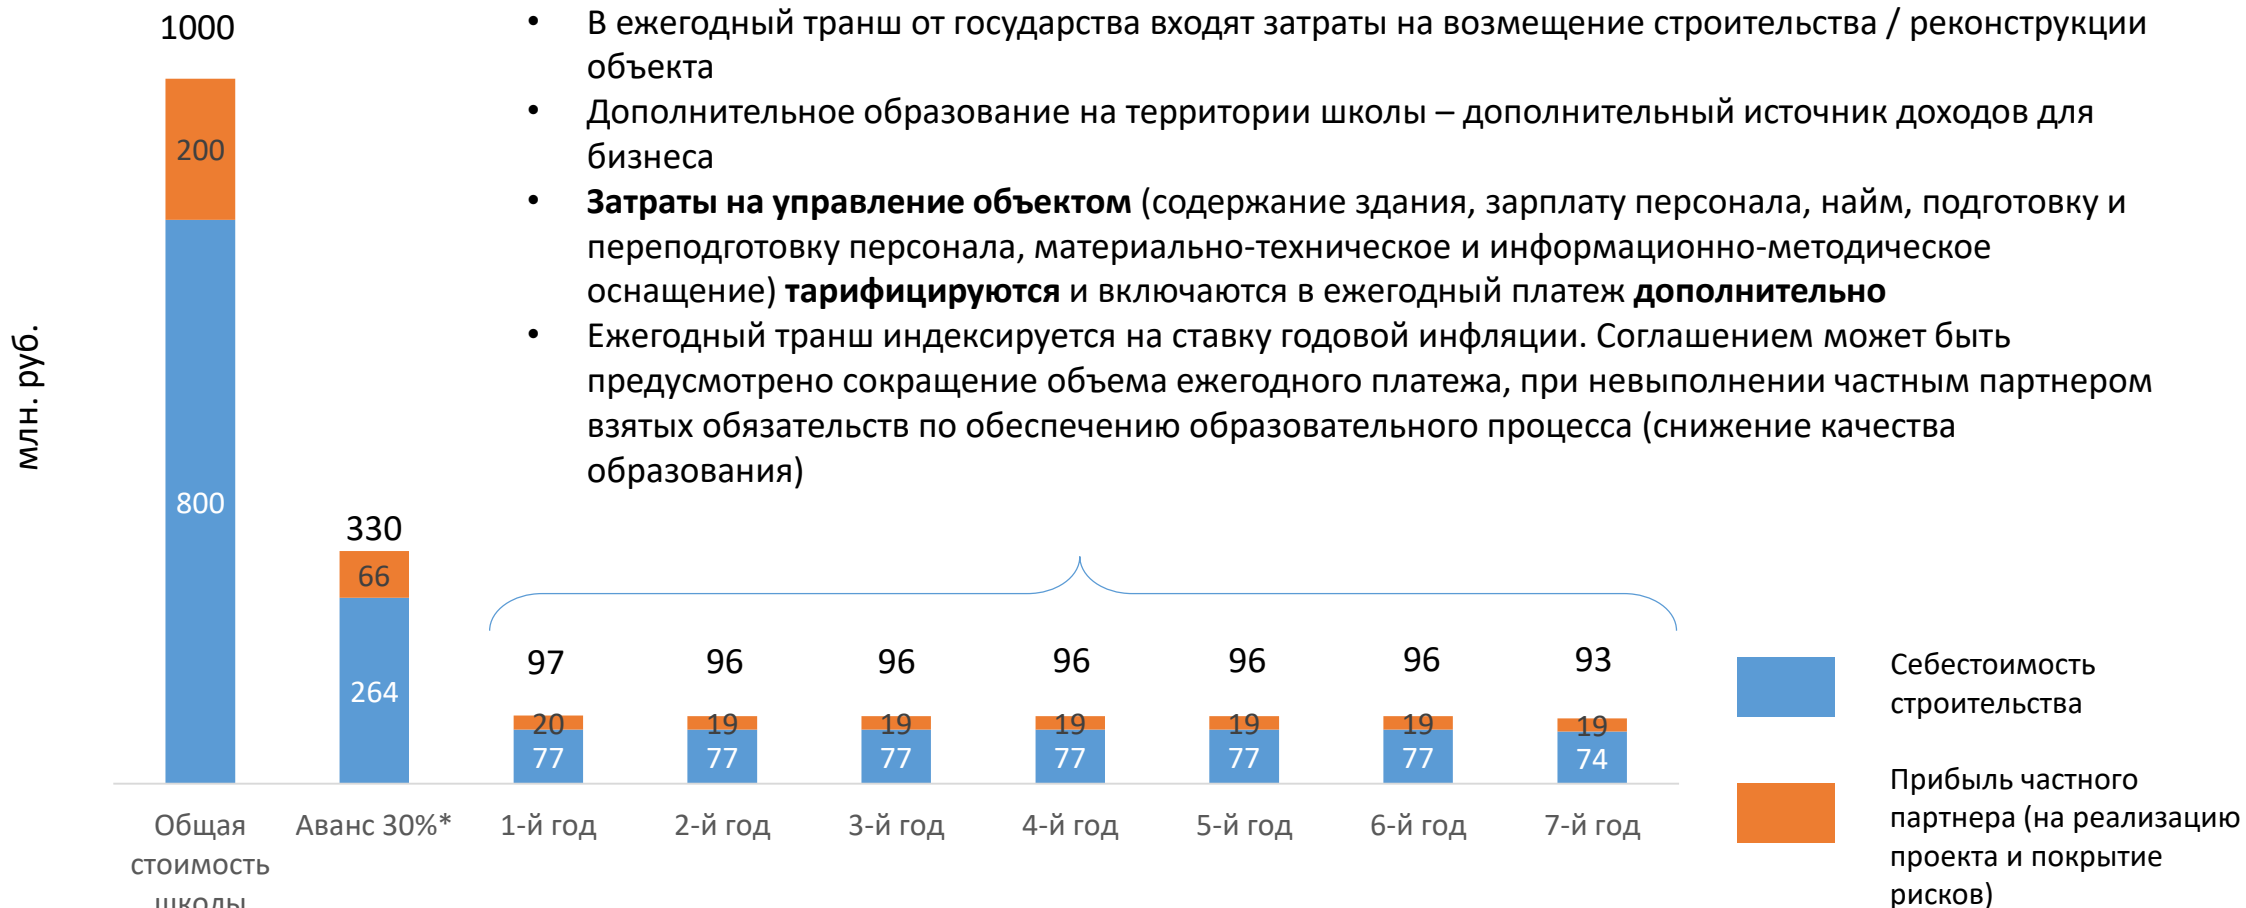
1000

млн. руб.

200

800

330

66

264

- В ежегодный транш от государства входят затраты на возмещение строительства / реконструкции объекта
- Дополнительное образование на территории школы – дополнительный источник доходов для бизнеса
- **Затраты на управление объектом** (содержание здания, зарплату персонала, найм, подготовку и переподготовку персонала, материально-техническое и информационно-методическое оснащение) **тарифицируются** и включаются в ежегодный платеж **дополнительно**
- Ежегодный транш индексируется на ставку годовой инфляции. Соглашением может быть предусмотрено сокращение объема ежегодного платежа, при невыполнении частным партнером взятых обязательств по обеспечению образовательного процесса (снижение качества образования)

97 20 77
96 19 77
96 19 77
96 19 77
96 19 77
96 19 77
93 19 74

Общая стоимость школы
Аванс 30%*
1-й год
2-й год
3-й год
4-й год
5-й год
6-й год
7-й год

Себестоимость строительства

Прибыль частного партнера (на реализацию проекта и покрытие рисков)